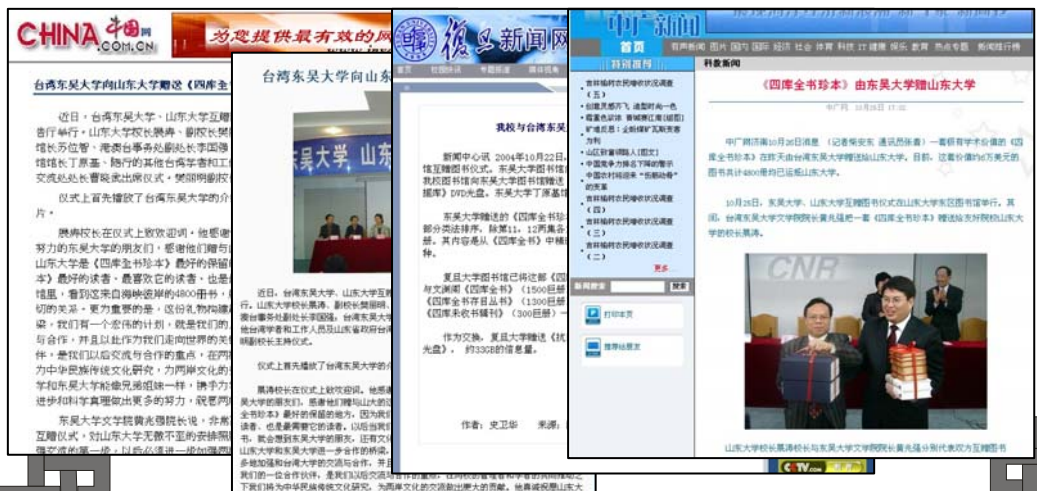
CHINA 中国网 .COM.CN
为您提供最有效的网

台湾东吴大学向山东大学赠送《四库全

近日，台湾东吴大学、山东大学互赠
告仪式举行。山东大学校长展涛、副校长
馆长万位智、港澳台事务处副处长李国强
馆长丁原基、随行的其他台湾学者和工
交流处处长曹晓武出席仪式，樊丽明副校

仪式上首先播放了台湾东吴大学的介
片。

展涛校长在仪式上致欢迎词。他
努力的东吴大学的朋友们，感谢他们
大学是《四库全书珍本》最好的保留
本》最好的读者，最喜欢它的读者，也是
馆里，看到这来自海峡彼岸的4800册书
切的关并，更为重要的是，这份礼物
录。我们有一个宏伟的计划，就是我们
与合作，并且以此作为我们走向世界
件，是我们以后交流与合作的重点，在
中华民族传统文化研究，为两岸文化
学和东吴大学能像兄弟姐妹一样，携手
进步和科学真理做出更多的努力，就是

东吴大学文学院黄兆强院长说，非
互赠仪式，对山东大学无微不至的安排
强交流的第一步，

台湾东吴大学向山东

东吴大学，山东

近日，台湾东吴大学、山东大学互
行。山东大学校长展涛、副校长樊丽明
澳台事务处副处长李国强、
他台湾学者和工作人员及山东省政府台
明副校长主持仪式。

仪式上首先播放了台湾东吴大学的

展涛校长在仪式上致欢迎词。他感谢
吴大学的朋友们，感谢他们
全珍本》最好的保留的地方。
读者，也是最需要它的读者
书，就会想到东吴大学的朋友
大学和东吴大学进一步合作
多增加强和台湾大学的交流与合作
我们的一合合作伙伴，
下我们将为中华民族传统文化研究，为两岸文化的交流做出更大的贡献。

復旦新闻网

首页 校园快讯 专题报道 媒体视角

我校与台湾东吴大学

新闻中心讯 2004年10月22日，
馆互赠图书仪式。东吴大学图书馆
我校图书馆向东吴大学图书馆赠送
据库》DVD光盘。东吴大学丁原基馆

东吴大学赠送的《四库全书珍
部分类法排序，除第11、12两集
册。其内容是从《四库全书》中精

复旦大学图书馆已将这部《四
与文渊阁《四库全书》（1500巨册
《四库全书存目丛书》（1300巨册
《四库未收书辑刊》（300巨册）

作为交换，复旦大学赠送《抗
光盘》，约33GB的信息量。

作者：史卫华 来源：

中广新闻

首页 有声新闻 图片 国内 国际 经济 社会 体育 科技 IT 健康 娱乐 教育 热点专题 新闻排行榜

科教新闻

《四库全书珍本》由东吴大学赠山东大学

中广网 2004年10月26日 17:02

中广网济南10月26日消息（记者柴安东 通讯员张喜）一套极有学术价值的《四库全书珍本》日前由台湾东吴大学赠送给山东大学。目前，这套价值约5万美元的图书共4800册均已运抵山东大学。

10月25日，东吴大学、山东大学互赠图书仪式在山东大学东区图书馆举行。其间，台湾东吴大学文学院院长黄兆强把一套《四库全书珍本》赠送给东吴院校山东大学的校长展涛。

山东大学校长展涛与东吴大学文学院院长黄兆强分别代表双方互赠图书

特别推荐
吉林榆树农民爱收视调查（五）
自由灵感开飞 追梦时尚一色
霞美色彩涂 青城蓝红海（组图）
矿难应急：全能铺矿瓦斯预警方判
山区教育调查（图文）
中国竞争力排名下降的警示
中国农村将迎来"乐龄动命"的变革
吉林榆树农民爱收视调查（四）
吉林榆树农民爱收视调查（三）
吉林榆树农民爱收视调查（二）
更多...

新闻搜索 搜索
打印本页
推荐给朋友

CNR
CCTV.com